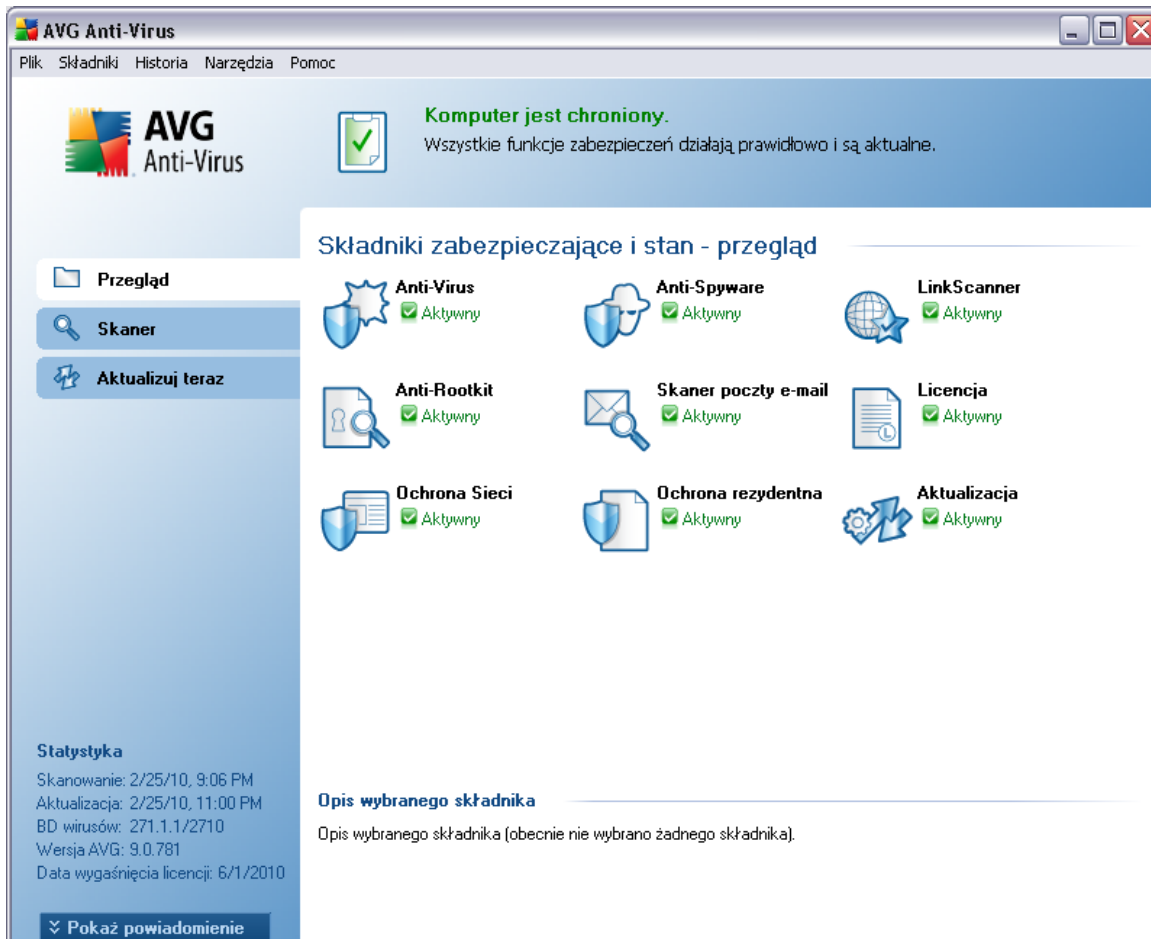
AVG Anti-Virus

Plik Składniki Historia Narzędzia Pomoc

AVG Anti-Virus

Komputer jest chroniony.
Wszystkie funkcje zabezpieczeń działają prawidłowo i są aktualne.

Składniki zabezpieczające i stan - przegląd

Przegląd

Skaner

Aktualizuj teraz

Anti-Virus
Aktywny

Anti-Spyware
Aktywny

LinkScanner
Aktywny

Anti-Rootkit
Aktywny

Skaner poczty e-mail
Aktywny

Licencja
Aktywny

Ochrona Sieci
Aktywny

Ochrona rezydentna
Aktywny

Aktualizacja
Aktywny

Statystyka
Skanowanie: 2/25/10, 9:06 PM
Aktualizacja: 2/25/10, 11:00 PM
BD wirusów: 271.1.1/2710
Wersja AVG: 9.0.781
Data wygaśnięcia licencji: 6/1/2010

Opis wybranego składnika

Opis wybranego składnika (obecnie nie wybrano żadnego składnika).

Pokaż powiadomienie